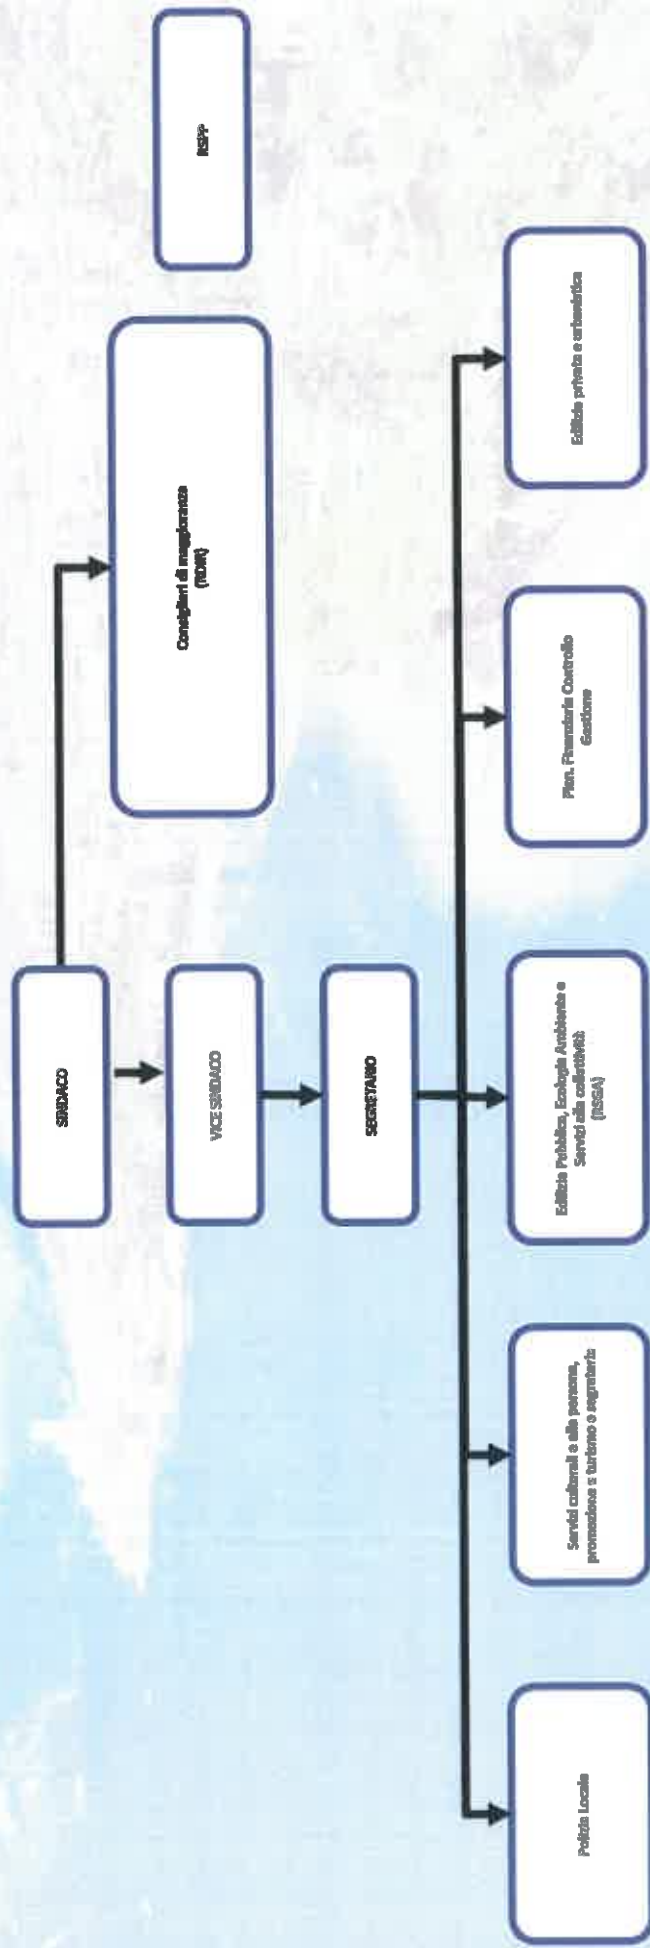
RSPP

Consiglieri di maggioranza (RDM)

SINDACO

VICE SINDACO

SEGRETARIO

Edilizia privata e urbanistica

Fin. Finanziaria Controllo Gestione

Edilizia Pubblica, Ecologia Ambiente e Servizi alla collettività (RSSA)

Servizi culturali e alla persona, promozione e turismo e segreteria

Polizia Locale